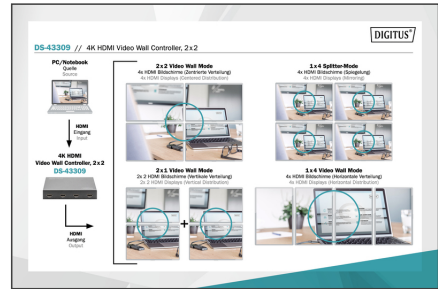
DIGITUS®

DS-43309 // 4K HDMI Video Wall Controller, 2x2

PC/Notebook
Quelle
Source

HDMI
Eingang
Input

4K HDMI
Video Wall Controller, 2x2
DS-43309

HDMI
Ausgang
Output

2x2 Video Wall Mode
4x HDMI Bildschirme (Zentrierte Verteilung)
4x HDMI Displays (Centered Distribution)

1x4 Splitter-Mode
4x HDMI Bildschirme (Spiegelung)
4x HDMI Displays (Mirroring)

2x1 Video Wall Mode
2x 2 HDMI Bildschirme (Vertikale Verteilung)
2x 2 HDMI Displays (Vertical Distribution)

1x4 Video Wall Mode
4x HDMI Bildschirme (Horizontale Verteilung)
4x HDMI Displays (Horizontal Distribution)